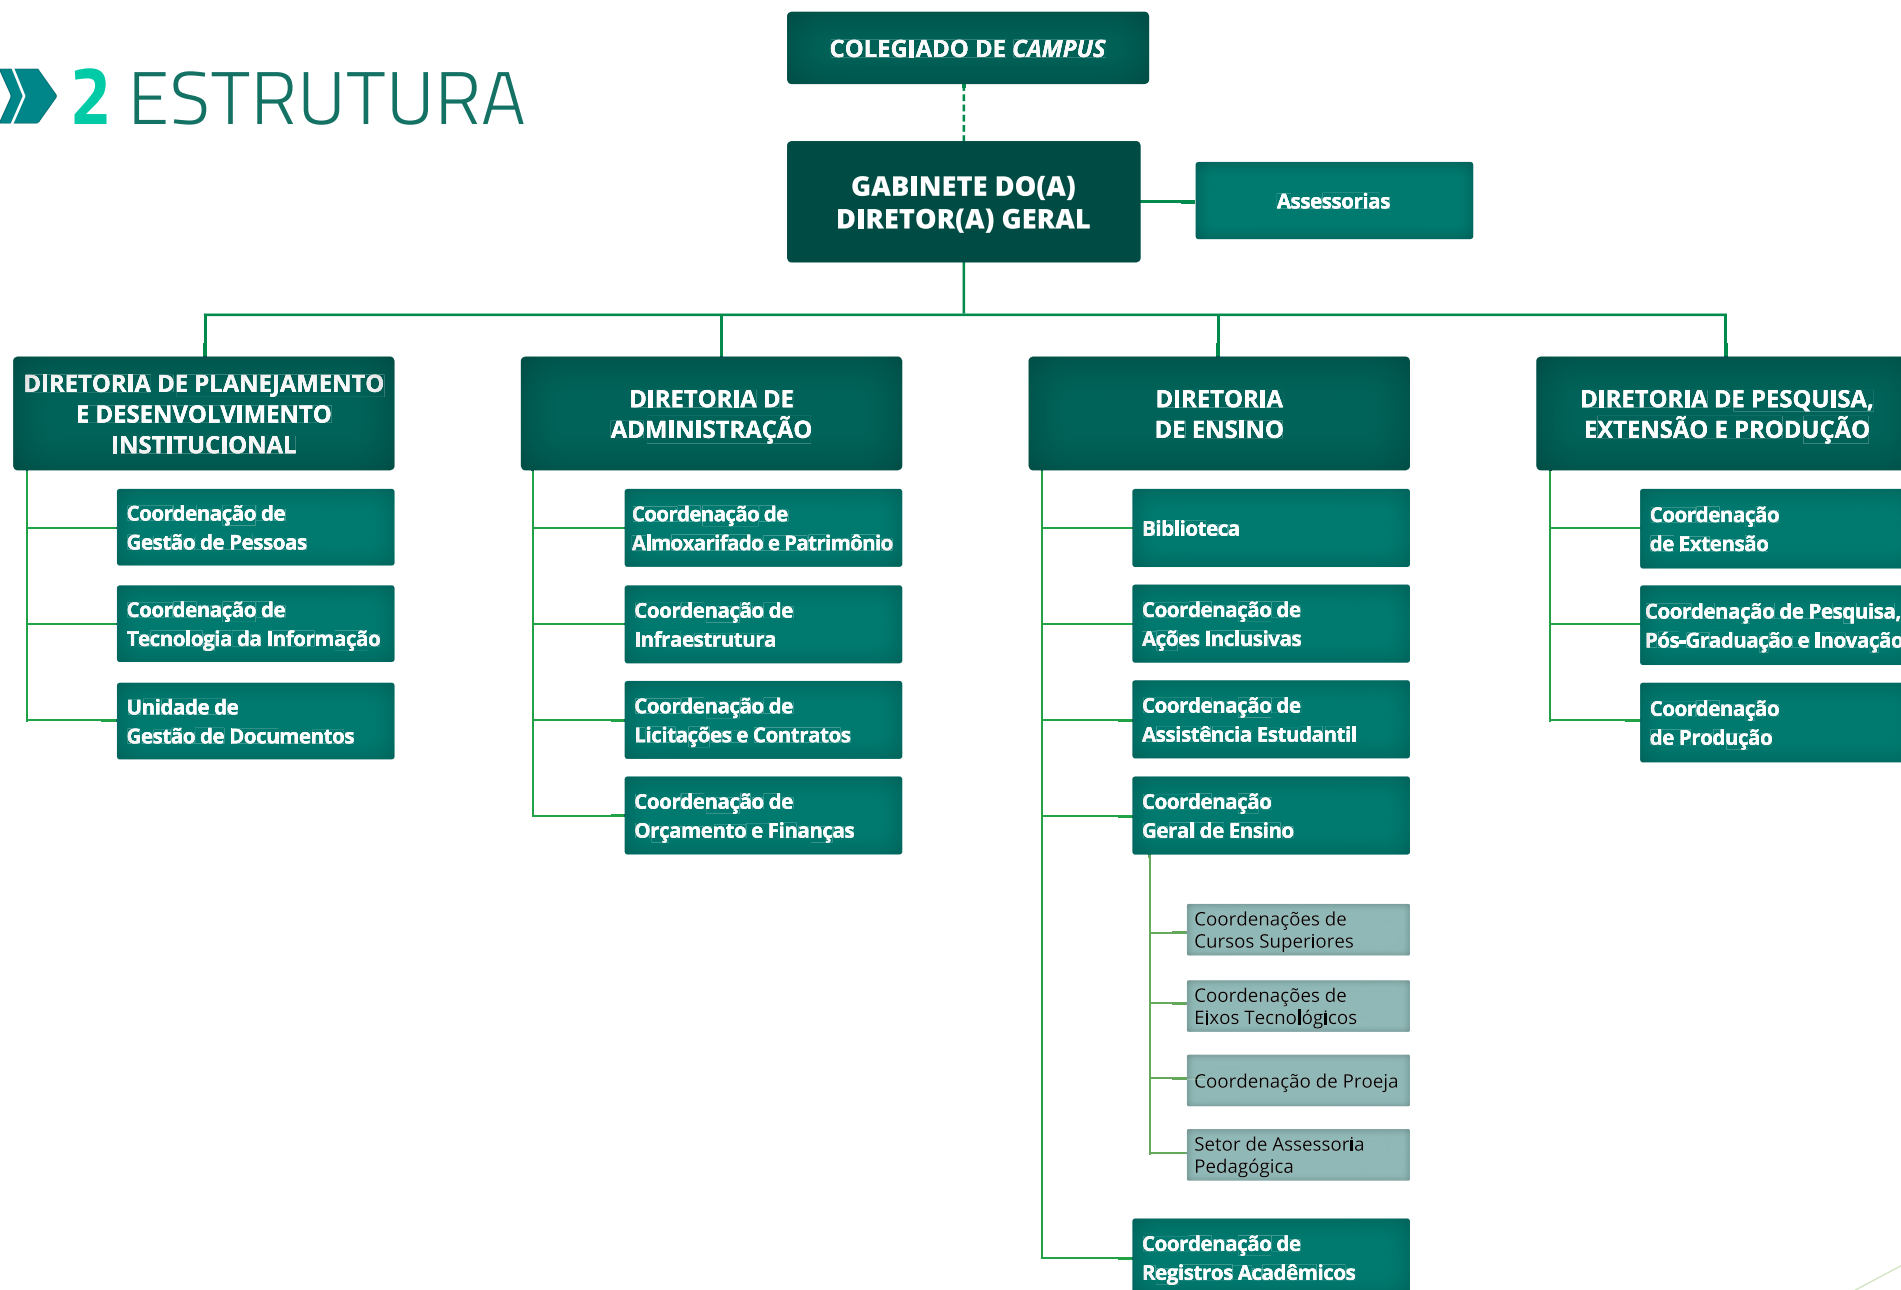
2 ESTRUTURA

COLEGIADO DE *CAMPUS*

GABINETE DO(A) DIRETOR(A) GERAL

Assessorias

DIRETORIA DE PLANEJAMENTO E DESENVOLVIMENTO INSTITUCIONAL

Coordenação de Gestão de Pessoas

Coordenação de Tecnologia da Informação

Unidade de Gestão de Documentos

DIRETORIA DE ADMINISTRAÇÃO

Coordenação de Almoxarifado e Patrimônio

Coordenação de Infraestrutura

Coordenação de Licitações e Contratos

Coordenação de Orçamento e Finanças

DIRETORIA DE ENSINO

Biblioteca

Coordenação de Ações Inclusivas

Coordenação de Assistência Estudantil

Coordenação Geral de Ensino

Coordenações de Cursos Superiores

Coordenações de Eixos Tecnológicos

Coordenação de Proeja

Setor de Assessoria Pedagógica

Coordenação de Registros Acadêmicos

DIRETORIA DE PESQUISA, EXTENSÃO E PRODUÇÃO

Coordenação de Extensão

Coordenação de Pesquisa, Pós-Graduação e Inovação

Coordenação de Produção